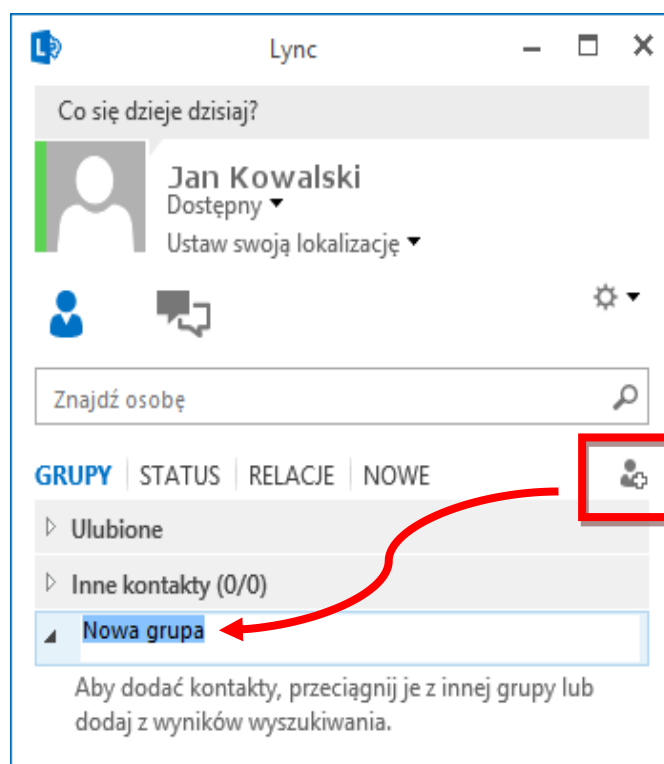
Lync

Co się dzieje dzisiaj?

Jan Kowalski
Dostępny
Ustaw swoją lokalizację

Znajdź osobę

GRUPY | STATUS | RELACJE | NOWE

Ulubione

Inne kontakty (0/0)

Nowa grupa

Aby dodać kontakty, przeciągnij je z innej grupy lub dodaj z wyników wyszukiwania.